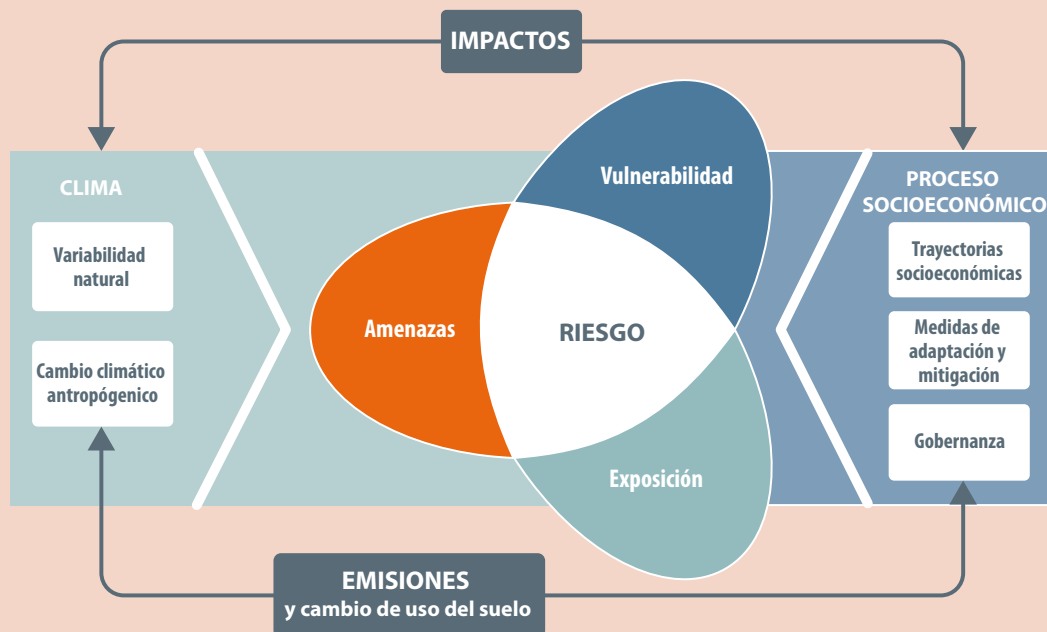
IMPACTOS

CLIMA

Variabilidad natural

Cambio climático antropógenico

Vulnerabilidad

Amenazas

RIESGO

Exposición

PROCESO SOCIOECONÓMICO

Trayectorias socioeconómicas

Medidas de adaptación y mitigación

Gobernanza

EMISIONES
y cambio de uso del suelo